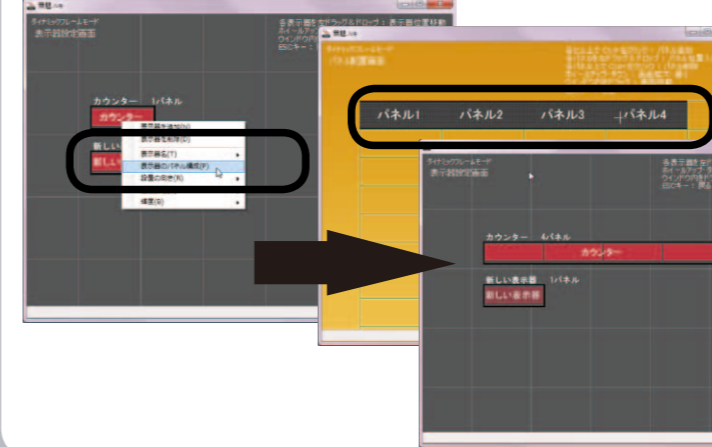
ダイナミックフレームモード
表示器設定画面

各表示器を左ドラッグ＆ドロップ：表示器位置移動

カウンター　1パネル
カウンター
新しい
新しい

表示器を追加(A)
表示器を削除(D)
表示器名(T)
表示器のパネル構成(P)
設置の向き(R)
構図(G)

パネル構成画面

パネル1　パネル2　パネル3　パネル4

ダイナミックフレームモード
表示器設定画面

カウンター　4パネル
カウンター
新しい表示器　1パネル
新しい表示器